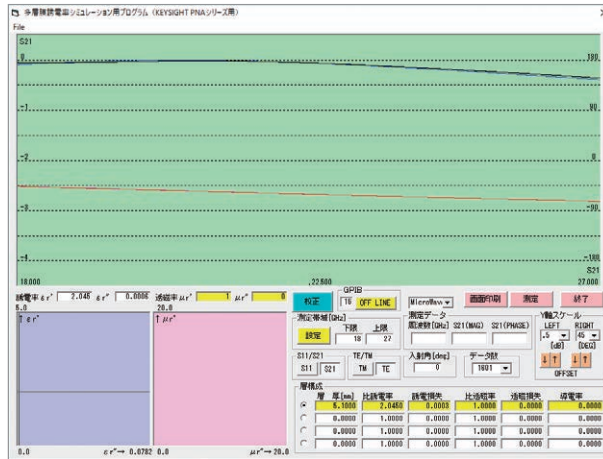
多層複誘電率シミュレーション用プログラム（KEYSIGHT PNAシリーズ用）
File
S21
0 180
-1 90
-2 0
-3 -90
-4 -180
18.000 22.500 S21 27.000
誘電率 ε r' 2.045 ε r'' 0.0006 透磁率 μ r' 1 μ r'' 0
6.0 20.0
↑ ε r' ↑ μ r'
0.0 ε r''→ 0.0792 0.0 μ r''→ 20.0
校正
GPIB
18 OFF LINE
MicroWave
画面印刷
測定
終了
測定帯域[GHz]
設定 下限 18 上限 27
測定データ
周波数[GHz] S21(MAG) S21(PHASE)
Y軸スケール
LEFT RIGHT
.5 45
[dB] [DEG]
OFFSET
S11/S21
S11 S21
TE/TM
TM TE
入射角[deg]
0
データ数
1601
層構成

| | 層 厚[mm] | 比誘電率 | 誘電損失 | 比透磁率 | 透磁損失 | 導電率 |
|---|---|---|---|---|---|---|
| ◉ | 6.1000 | 2.0450 | 0.0003 | 1.0000 | 0.0000 | 0.0000 |
| ○ | 0.0000 | 1.0000 | 0.0000 | 1.0000 | 0.0000 | 0.0000 |
| ○ | 0.0000 | 1.0000 | 0.0000 | 1.0000 | 0.0000 | 0.0000 |
| ○ | 0.0000 | 1.0000 | 0.0000 | 1.0000 | 0.0000 | 0.0000 |